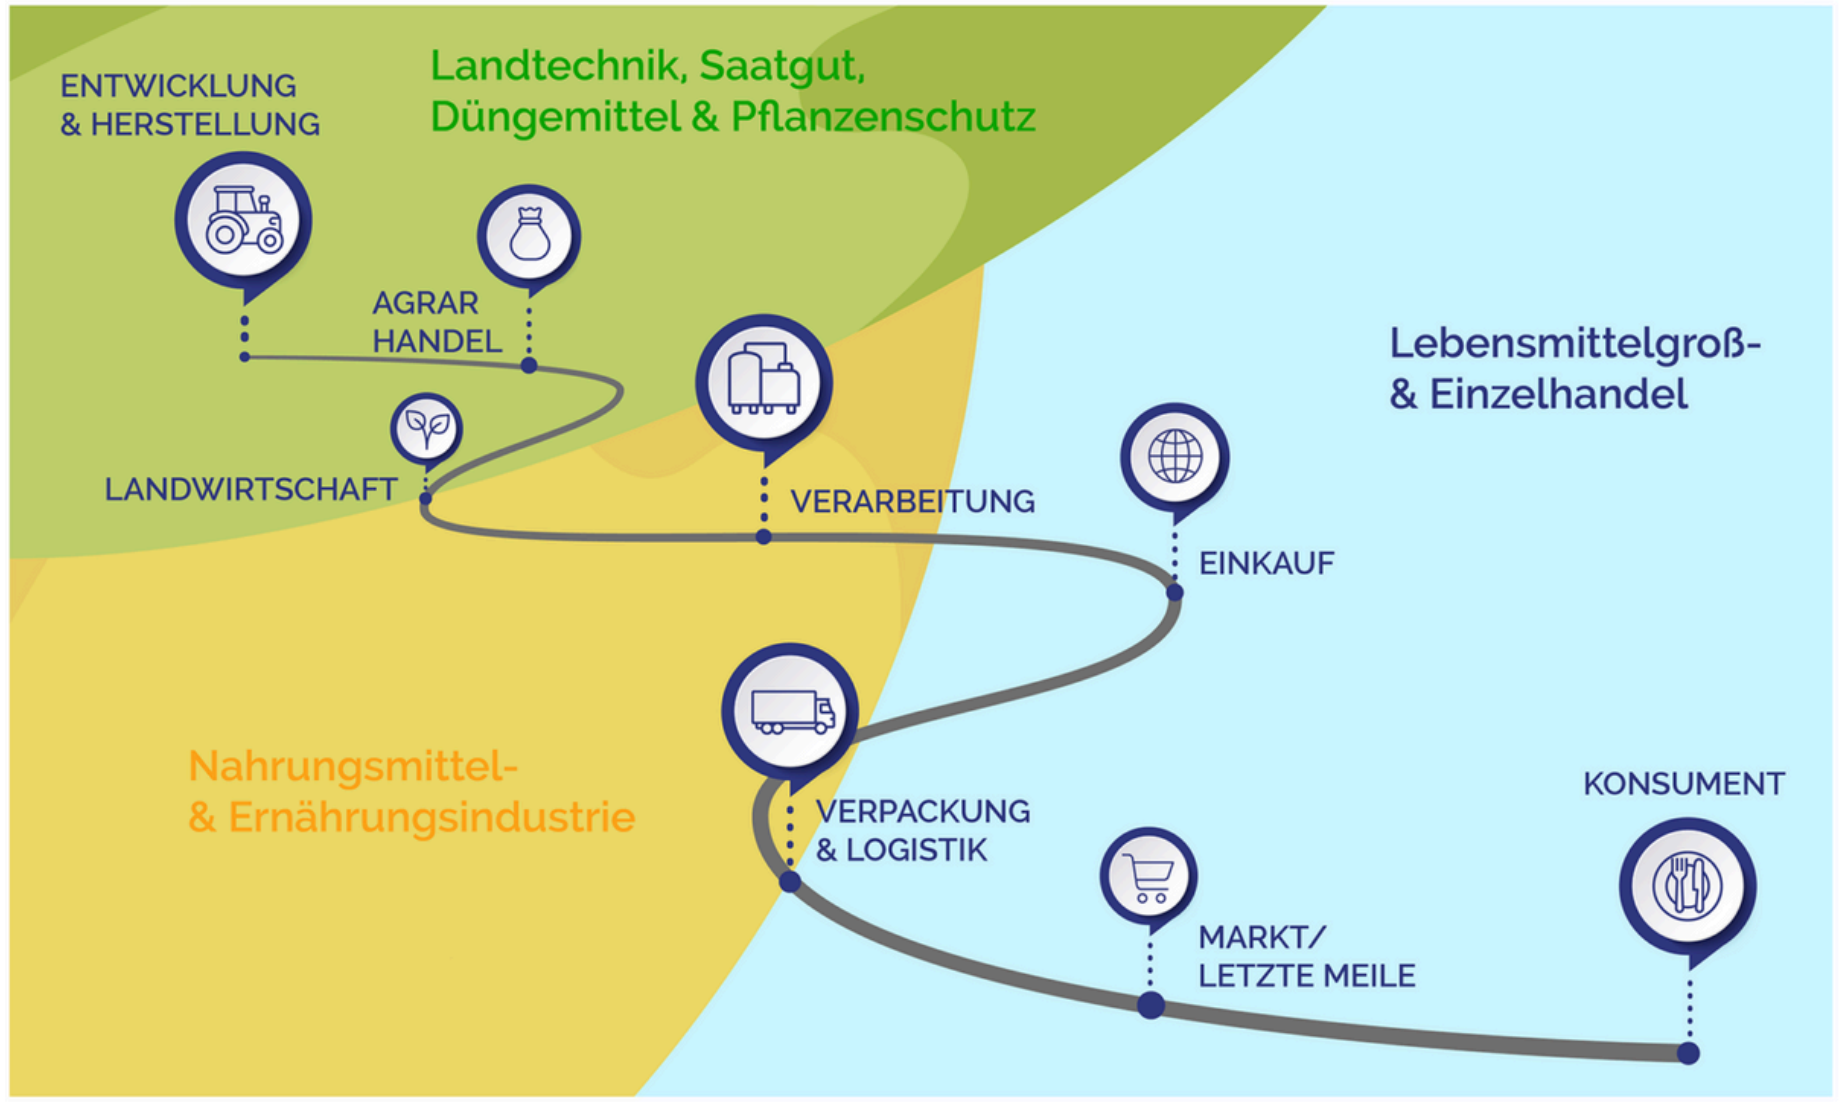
ENTWICKLUNG & HERSTELLUNG

Landtechnik, Saatgut, Düngemittel & Pflanzenschutz

AGRAR HANDEL

LANDWIRTSCHAFT

VERARBEITUNG

Lebensmittelgroß- & Einzelhandel

EINKAUF

Nahrungsmittel- & Ernährungsindustrie

VERPACKUNG & LOGISTIK

KONSUMENT

MARKT/ LETZTE MEILE